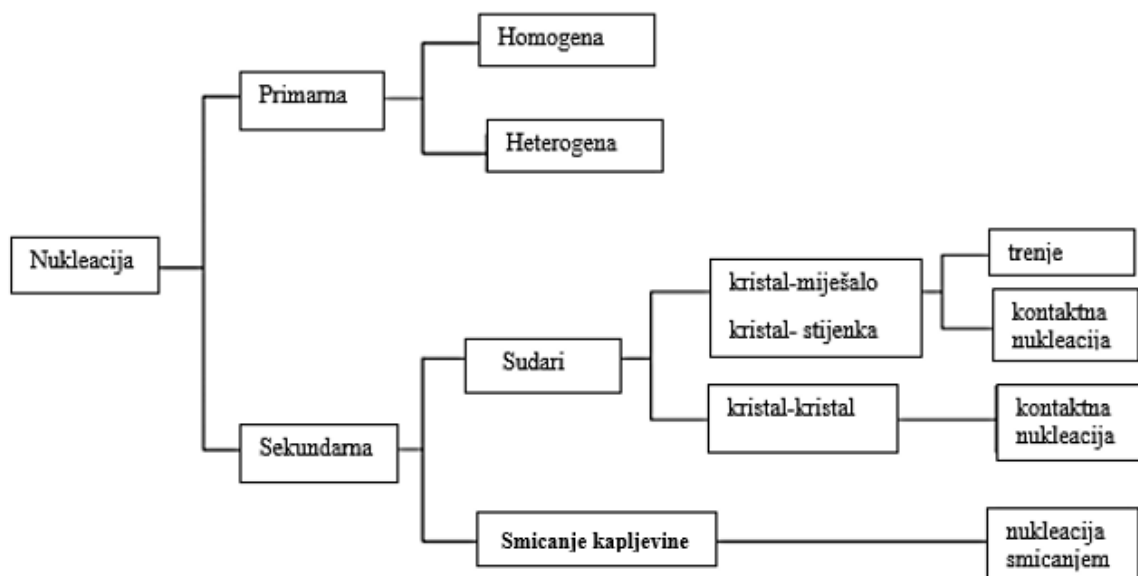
Nukleacija

Primarna

Homogena

Heterogena

Sekundarna

Sudari

kristal-miješalo

kristal- stijenka

trenje

kontaktna nukleacija

kristal-kristal

kontaktna nukleacija

Smicanje kapljevine

nukleacija smicanjem